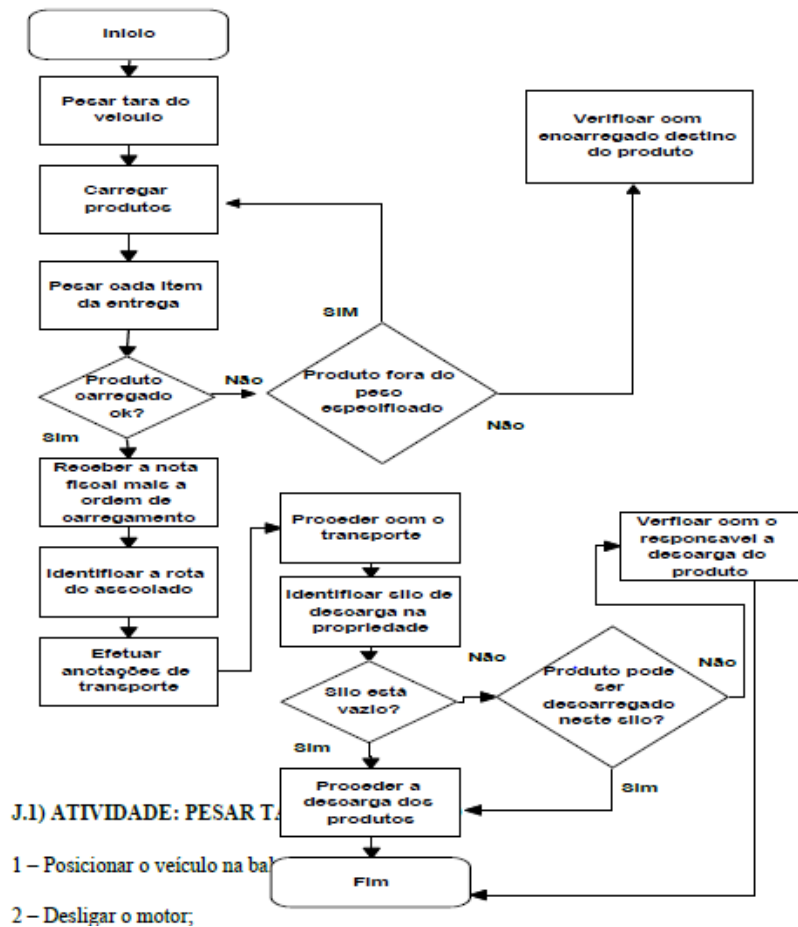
Inicio

Pesar tara do veiculo

Carregar produtos

Pesar cada item da entrega

Produto carregado ok?

Não

Sim

Produto fora do peso especificado

SIM

Não

Verificar com encarregado destino do produto

Receber a nota fiscal mais a ordem de carregamento

Identificar a rota do associado

Efetuar anotações de transporte

Proceder com o transporte

Identificar silo de descarga na propriedade

Silo está vazio?

Não

Sim

Produto pode ser descarregado neste silo?

Não

Sim

Verificar com o responsavel a descarga do produto

Proceder a descarga dos produtos

Fim

J.1) ATIVIDADE: PESAR TA

1 – Posicionar o veículo na bal

2 – Desligar o motor;